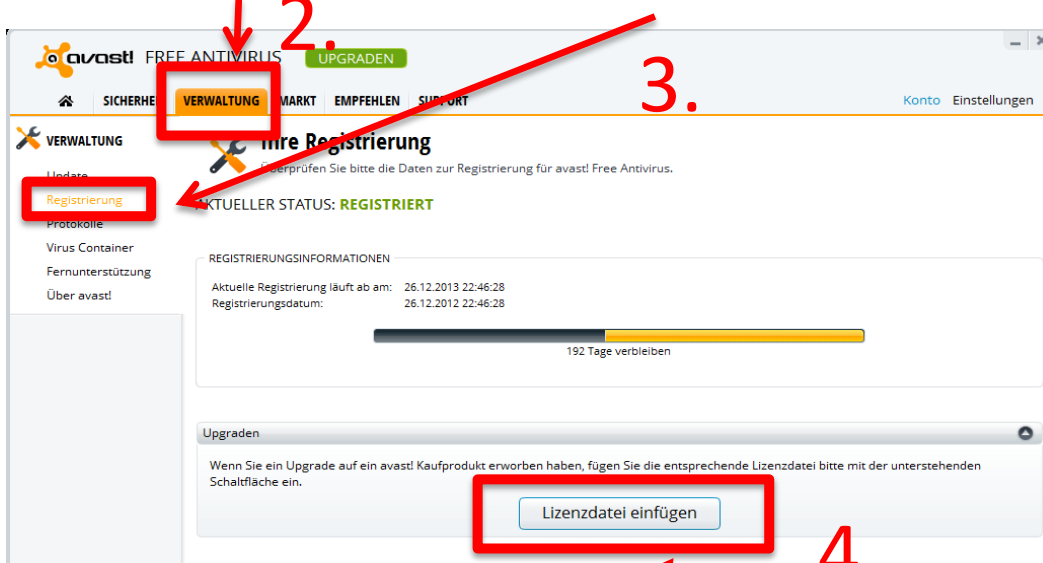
2.

avast! FREE ANTIVIRUS UPGRADEN

3.

SICHERHE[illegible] VERWALTUNG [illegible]MARKT EMPFEHLEN SU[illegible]PORT

Konto Einstellungen

VERWALTUNG

Update
Registrierung
Protokolle
Virus Container
Fernunterstützung
Über avast!

Ihre Registrierung

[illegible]berprüfen Sie bitte die Daten zur Registrierung für avast! Free Antivirus.

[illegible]KTUELLER STATUS: REGISTRIERT

REGISTRIERUNGSINFORMATIONEN

Aktuelle Registrierung läuft ab am: 26.12.2013 22:46:28
Registrierungsdatum: 26.12.2012 22:46:28

192 Tage verbleiben

Upgraden

Wenn Sie ein Upgrade auf ein avast! Kaufprodukt erworben haben, fügen Sie die entsprechende Lizenzdatei bitte mit der unterstehenden Schaltfläche ein.

Lizenzdatei einfügen

4